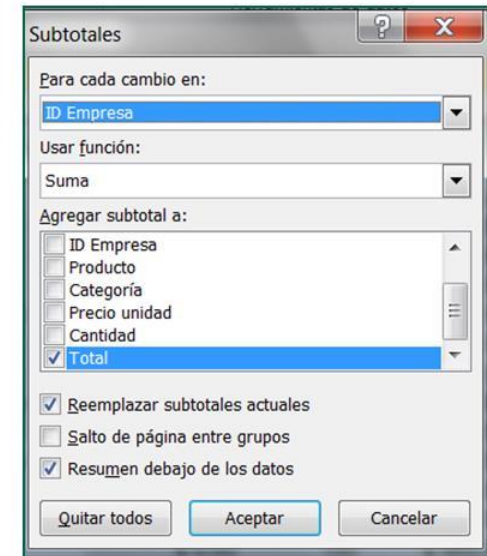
Subtotales

?

X

Para cada cambio en:

ID Empresa

Usar función:

Suma

Agregar subtotal a:

ID Empresa
Producto
Categoría
Precio unidad
Cantidad
Total

Reemplazar subtotales actuales

Salto de página entre grupos

Resumen debajo de los datos

Quitar todos

Aceptar

Cancelar